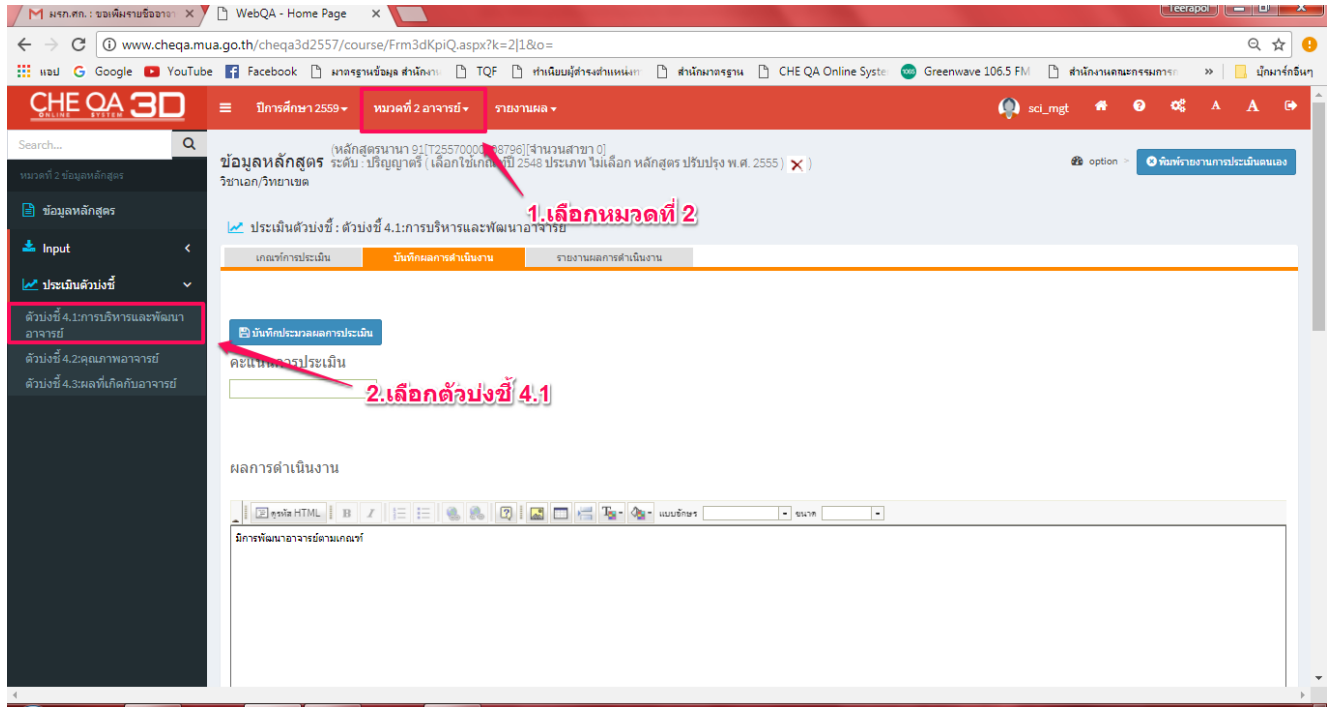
M มรภ.สก. : ขอเพิ่มรายชื่ออาจา ×
WebQA - Home Page ×
Teerapol

www.cheqa.mua.go.th/cheqa3d2557/course/Frm3dKpiQ.aspx?k=2|1&o=

แอป Google YouTube Facebook มาตรฐานข้อมูล สำนักงา TQF ทำเนียบผู้ดำรงตำแหน่ง สำนักมาตรฐาน CHE QA Online Syste Greenwave 106.5 FM สำนักงานคณะกรรมการ » บุ๊กมาร์กอื่นๆ

CHE QA 3D ONLINE SYSTEM
ปีการศึกษา 2559 ▾
หมวดที่ 2 อาจารย์ ▾
รายงานผล ▾
sci_mgt
A A

Search...
หมวดที่ 2 ข้อมูลหลักสูตร
ข้อมูลหลักสูตร
Input
ประเมินตัวบ่งชี้
ตัวบ่งชี้ 4.1:การบริหารและพัฒนาอาจารย์
ตัวบ่งชี้ 4.2:คุณภาพอาจารย์
ตัวบ่งชี้ 4.3:ผลที่เกิดกับอาจารย์

ข้อมูลหลักสูตร (หลักสูตรนานา 91[T25570000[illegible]8796][จำนวนสาขา 0] ระดับ : ปริญญาตรี ( เลือกใช้เกณฑ์ปี 2548 ประเภท ไม่เลือก หลักสูตร ปรับปรุง พ.ศ. 2555 ) ×
วิชาเอก/วิทยาเขต

option
พิมพ์รายงานการประเมินตนเอง

1.เลือกหมวดที่ 2

ประเมินตัวบ่งชี้ : ตัวบ่งชี้ 4.1:การบริหารและพัฒนาอาจารย์

เกณฑ์การประเมิน
บันทึกผลการดำเนินงาน
รายงานผลการดำเนินงาน

บันทึกประมวลผลการประเมิน

คะแนนการประเมิน

2.เลือกตัวบ่งชี้ 4.1

ผลการดำเนินงาน

ดูรหัส HTML B I แบบอักษร ขนาด

มีการพัฒนาอาจารย์ตามเกณฑ์